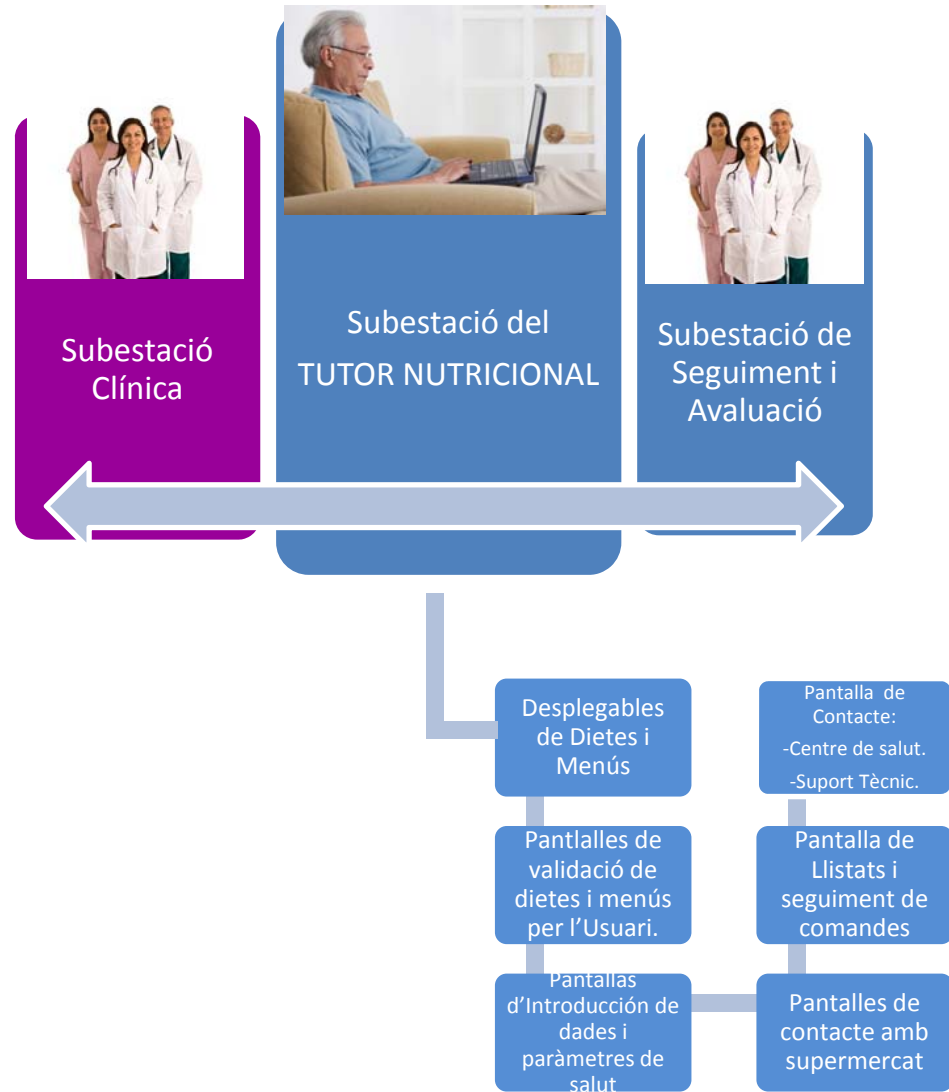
Subestació Clínica

Subestació del TUTOR NUTRICIONAL

Subestació de Seguiment i Avaluació

Desplegables de Dietes i Menús

Pantalles de validació de dietes i menús per l'Usuari.

Pantallas d'Introducción de dades i paràmetres de salut

Pantalles de contacte amb supermercat

Pantalla de Llistats i seguiment de comandes

Pantalla de Contacte:
-Centre de salut.
-Suport Tècnic.